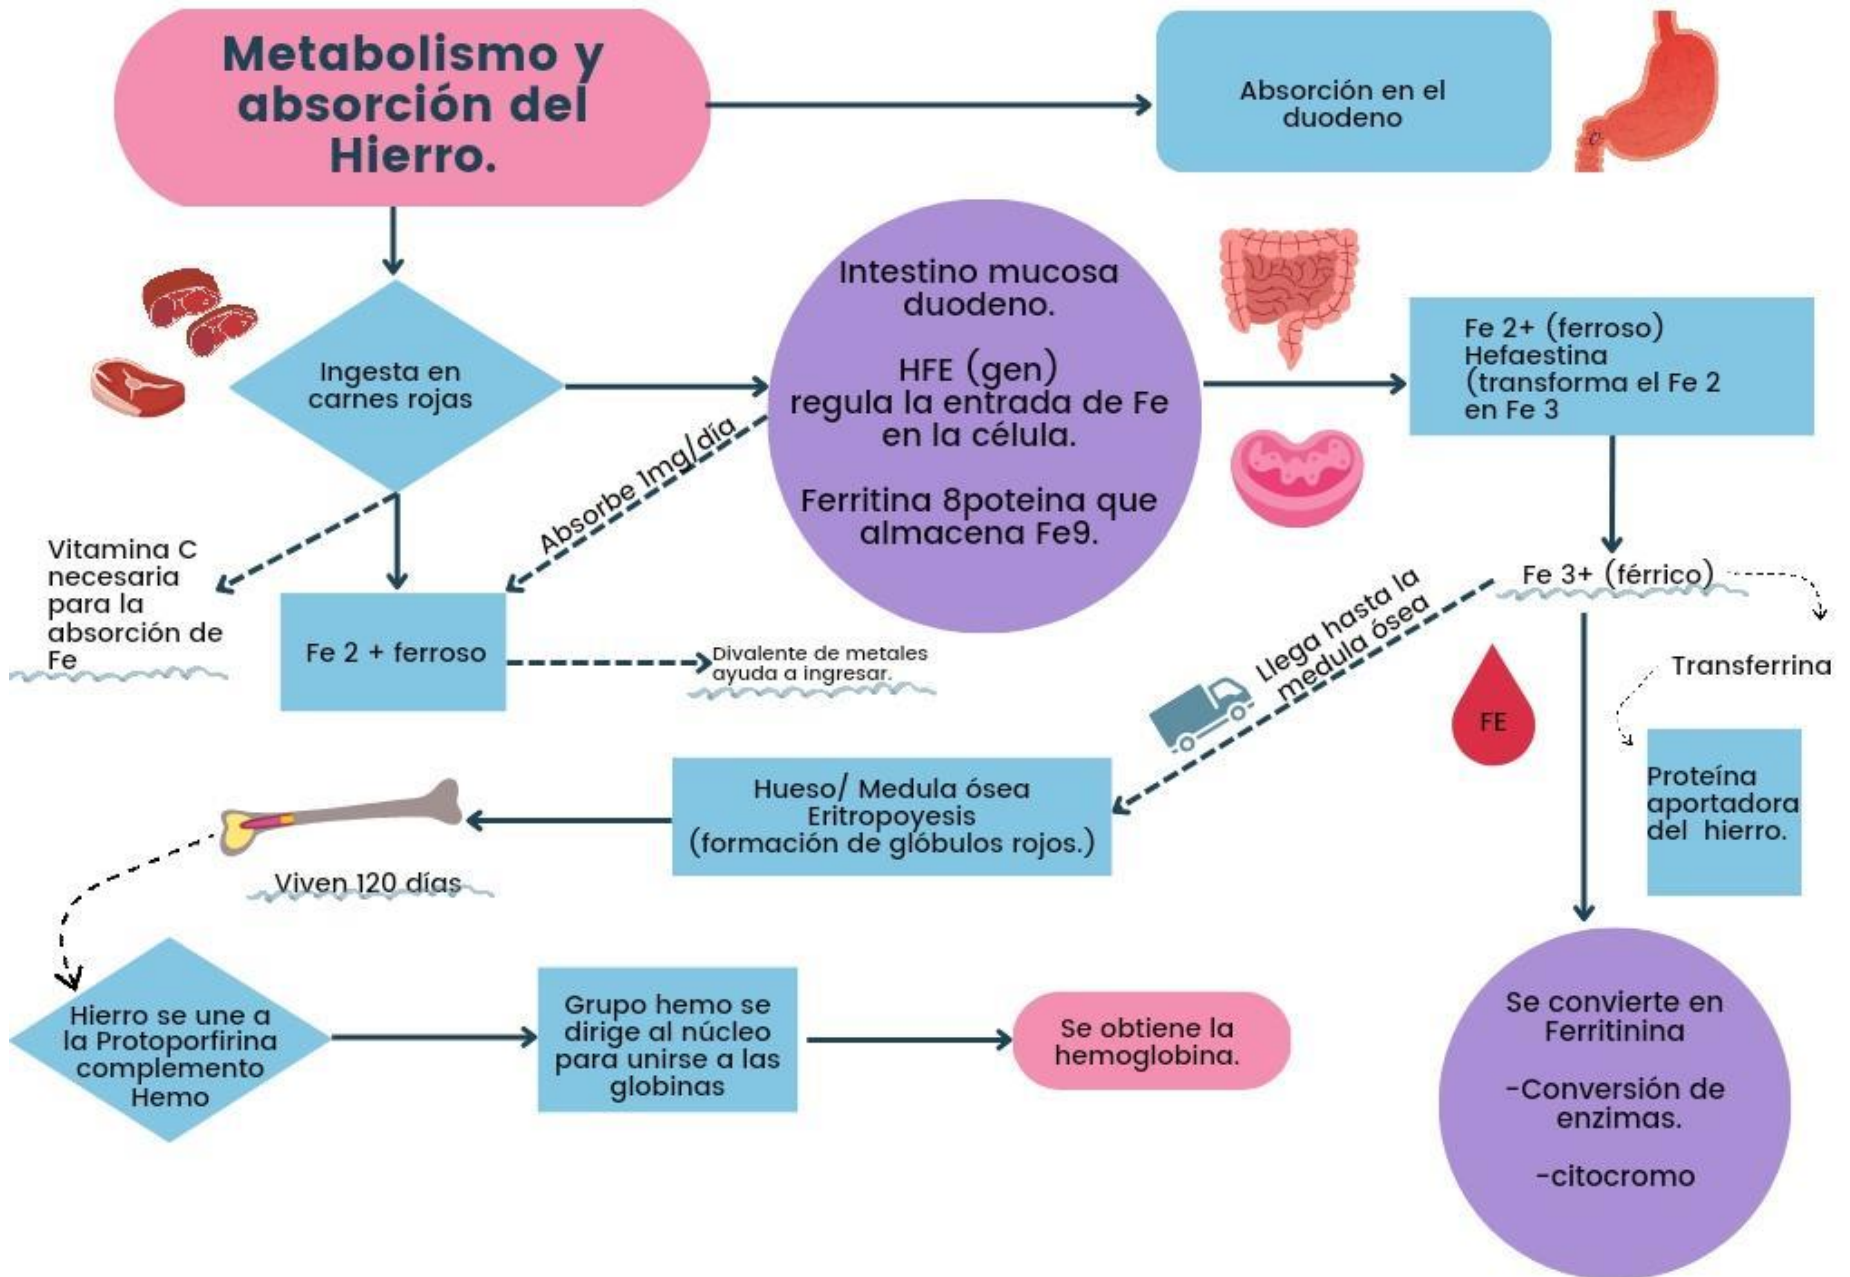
Metabolismo y absorción del Hierro.

Absorción en el duodeno

Ingesta en carnes rojas

Intestino mucosa duodeno.

HFE (gen) regula la entrada de Fe en la célula.

Ferritina 8poteina que almacena Fe9.

Fe 2+ (ferroso) Hefaestina (transforma el Fe 2 en Fe 3

Absorbe 1mg/día

Vitamina C necesaria para la absorción de Fe

Fe 2 + ferroso

Divalente de metales ayuda a ingresar.

Fe 3+ (férrico)

Transferrina

Llega hasta la medula ósea

FE

Proteína aportadora del hierro.

Hueso/ Medula ósea Eritropoyesis (formación de glóbulos rojos.)

Viven 120 días

Hierro se une a la Protoporfirina complemento Hemo

Grupo hemo se dirige al núcleo para unirse a las globinas

Se obtiene la hemoglobina.

Se convierte en Ferritinina

-Conversión de enzimas.

-citocromo